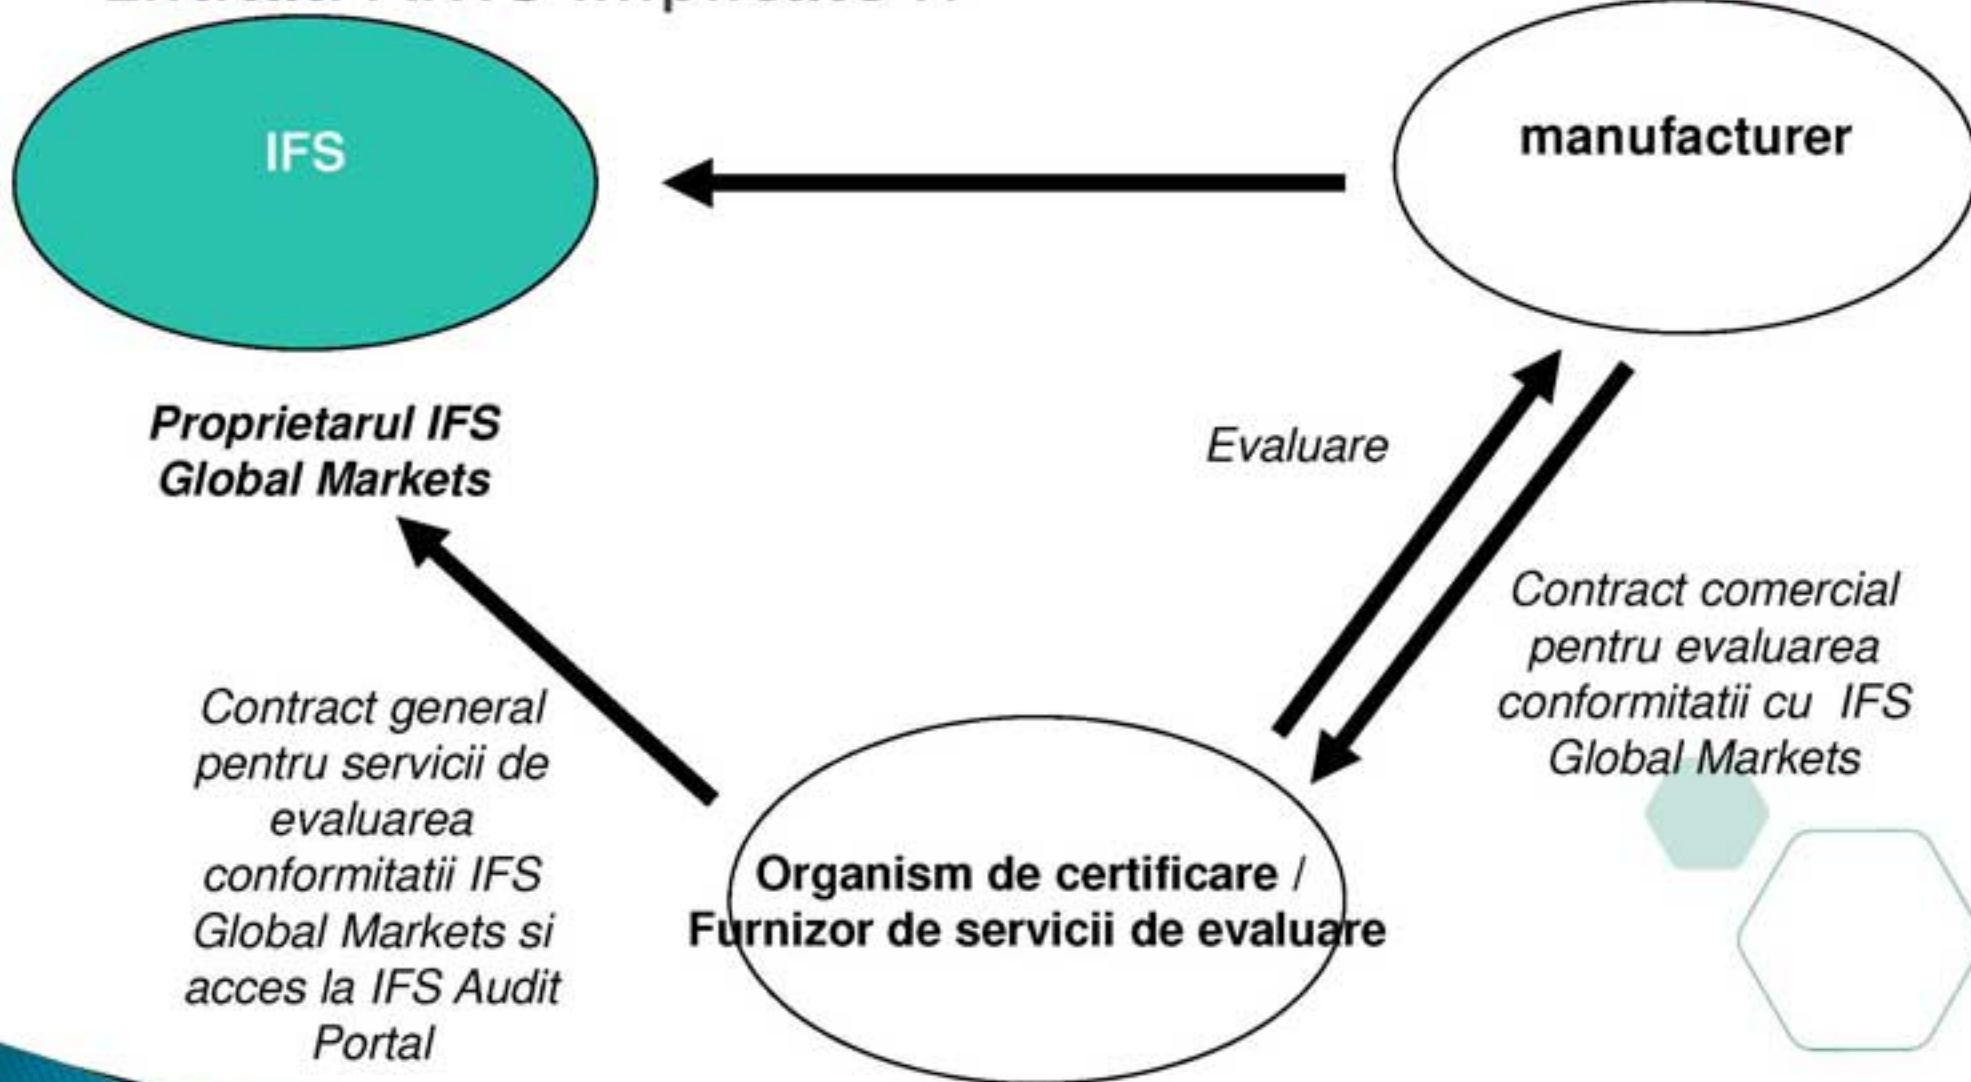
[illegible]

IFS

manufacturer

Proprietarul IFS Global Markets

Evaluare

Contract comercial pentru evaluarea conformitatii cu IFS Global Markets

Contract general pentru servicii de evaluarea conformitatii IFS Global Markets si acces la IFS Audit Portal

Organism de certificare / Furnizor de servicii de evaluare